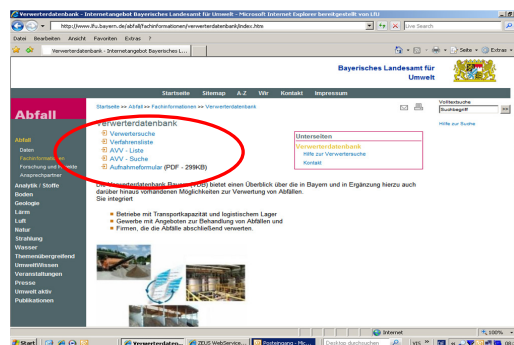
Verwerterdatenbank - Internetangebot Bayerisches Landesamt für Umwelt - Microsoft Internet Explorer bereitgestellt von LfU

http://www.lfu.bayern.de/abfall/fachinformationen/verwerterdatenbank/index.htm

Live Search

Datei Bearbeiten Ansicht Favoriten Extras ?

Verwerterdatenbank - Internetangebot Bayerisches L...

Seite Extras

Bayerisches Landesamt für Umwelt

Startseite Sitemap A-Z Wir Kontakt Impressum

Abfall

Startseite >> Abfall >> Fachinformationen >> Verwerterdatenbank

Volltextsuche
Suchbegriff

Hilfe zur Suche

Abfall
Daten
Fachinformationen
Forschung und Projekte
Ansprechpartner
Analytik / Stoffe
Boden
Geologie
Lärm
Luft
Natur
Strahlung
Wasser
Themenübergreifend
UmweltWissen
Veranstaltungen
Presse
Umwelt aktiv
Publikationen

Verwerterdatenbank

Verwertersuche
Verfahrensliste
AVV - Liste
AVV - Suche
Aufnahmeformular (PDF - 299KB)

Unterseiten
Verwerterdatenbank
Hilfe zur Verwertersuche
Kontakt

Die Verwerterdatenbank (BayVDB) bietet einen Überblick über die in Bayern und in Ergänzung hierzu auch darüber hinaus vorhandenen Möglichkeiten zur Verwertung von Abfällen.
Sie integriert

Betriebe mit Transportkapazität und logistischem Lager
Gewerbe mit Angeboten zur Behandlung von Abfällen und
Firmen, die die Abfälle abschließend verwerten.

Internet
100%

Start
Verwerterdaten...
ZEUS WebService...
Posteingang - Mic...
Desktop durchsuchen